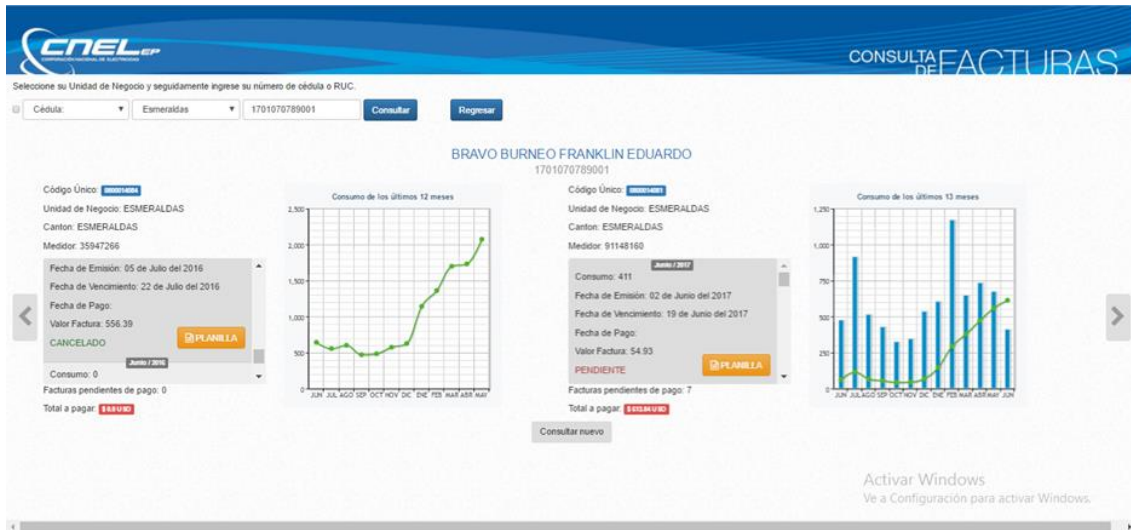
CNEL EP

CONSULTA DE FACTURAS

Seleccione su Unidad de Negocio y seguidamente ingrese su número de cédula o RUC.

Cédula: | Esmeraldas | 1701070789001 | Consultar | Regresar

BRAVO BURNEO FRANKLIN EDUARDO
1701070789001

Código Único: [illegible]
Unidad de Negocio: ESMERALDAS
Canton: ESMERALDAS
Medidor: 35947266

Fecha de Emisión: 05 de Julio del 2016
Fecha de Vencimiento: 22 de Julio del 2016
Fecha de Pago:
Valor Factura: 556.39
CANCELADO
PLANILLA
Junio / 2016
Consumo: 0

Facturas pendientes de pago: 0
Total a pagar: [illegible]

Consumo de los últimos 12 meses
2,500
2,000
1,500
1,000
500
0
JUN JUL AGO SEP OCT NOV DIC ENE FEB MAR ABR MAY

Código Único: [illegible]
Unidad de Negocio: ESMERALDAS
Canton: ESMERALDAS
Medidor: 91148160

Junio / 2017
Consumo: 411
Fecha de Emisión: 02 de Junio del 2017
Fecha de Vencimiento: 19 de Junio del 2017
Fecha de Pago:
Valor Factura: 54.93
PENDIENTE
PLANILLA

Facturas pendientes de pago: 7
Total a pagar: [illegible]

Consumo de los últimos 13 meses
1,250
1,000
750
500
250
0
JUN JUL AGO SEP OCT NOV DIC ENE FEB MAR ABR MAY JUN

Consultar nuevo

Activar Windows
Ve a Configuración para activar Windows.